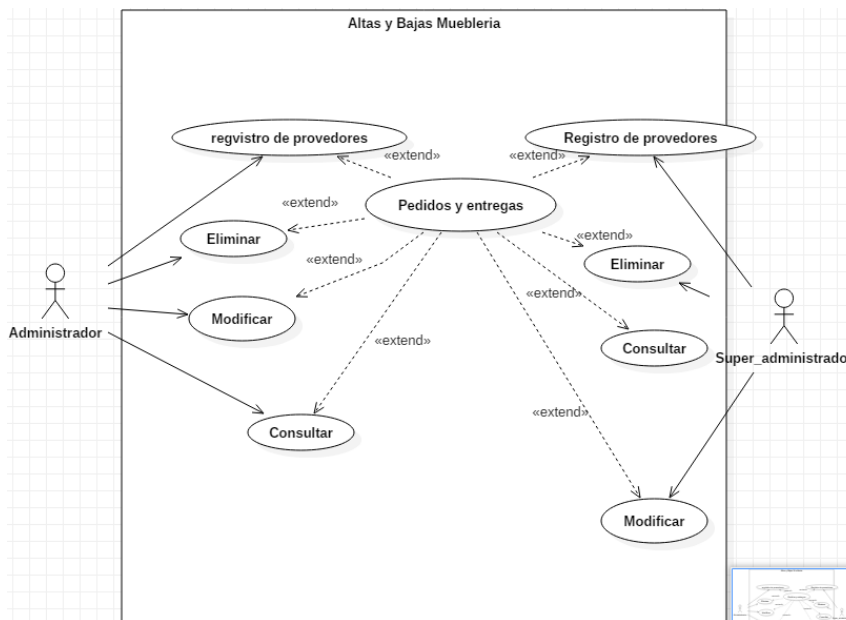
Altas y Bajas Muebleria

regvistro de provedores

«extend»

«extend»

Registro de provedores

«extend»

Pedidos y entregas

Eliminar

«extend»

«extend»

Eliminar

Administrador

Modificar

«extend»

Consultar

«extend»

Super_administrado

Consultar

«extend»

Modificar